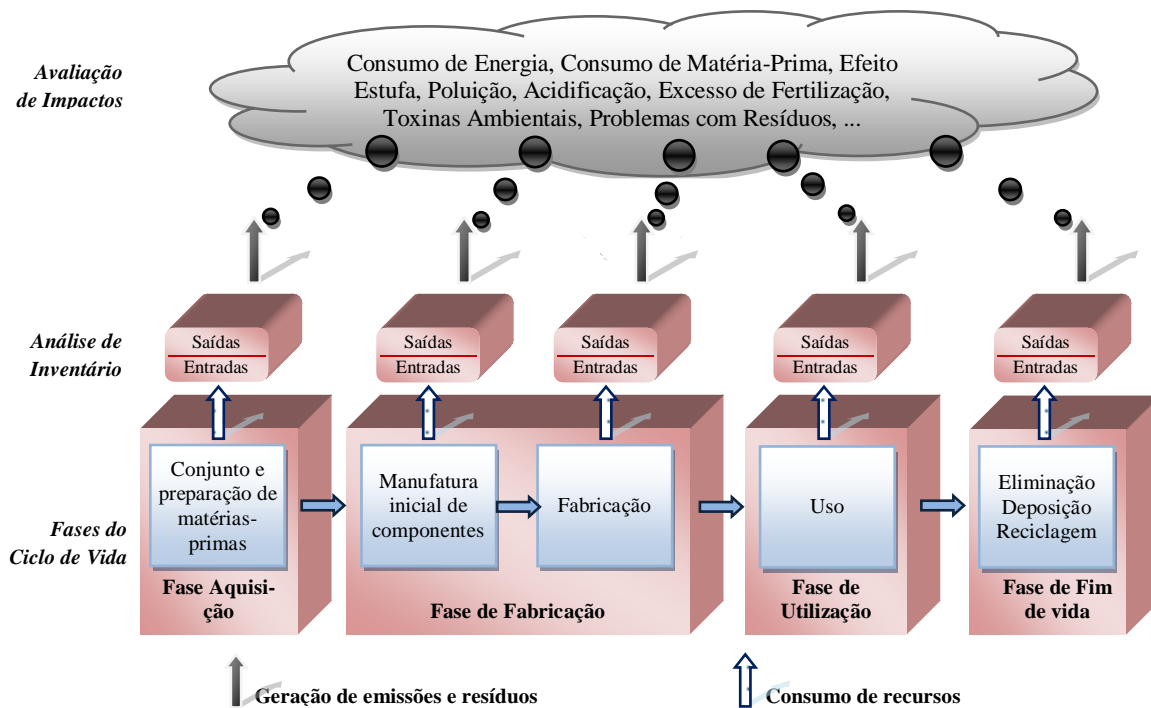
Avaliação de Impactos

Consumo de Energia, Consumo de Matéria-Prima, Efeito Estufa, Poluição, Acidificação, Excesso de Fertilização, Toxinas Ambientais, Problemas com Resíduos, ...

Análise de Inventário

Saídas
Entradas

Saídas
Entradas

Saídas
Entradas

Saídas
Entradas

Saídas
Entradas

Fases do Ciclo de Vida

Conjunto e preparação de matérias-primas

Fase Aquisição

Manufatura inicial de componentes

Fabricação

Fase de Fabricação

Uso

Fase de Utilização

Eliminação Deposição Reciclagem

Fase de Fim de vida

Geração de emissões e resíduos

Consumo de recursos